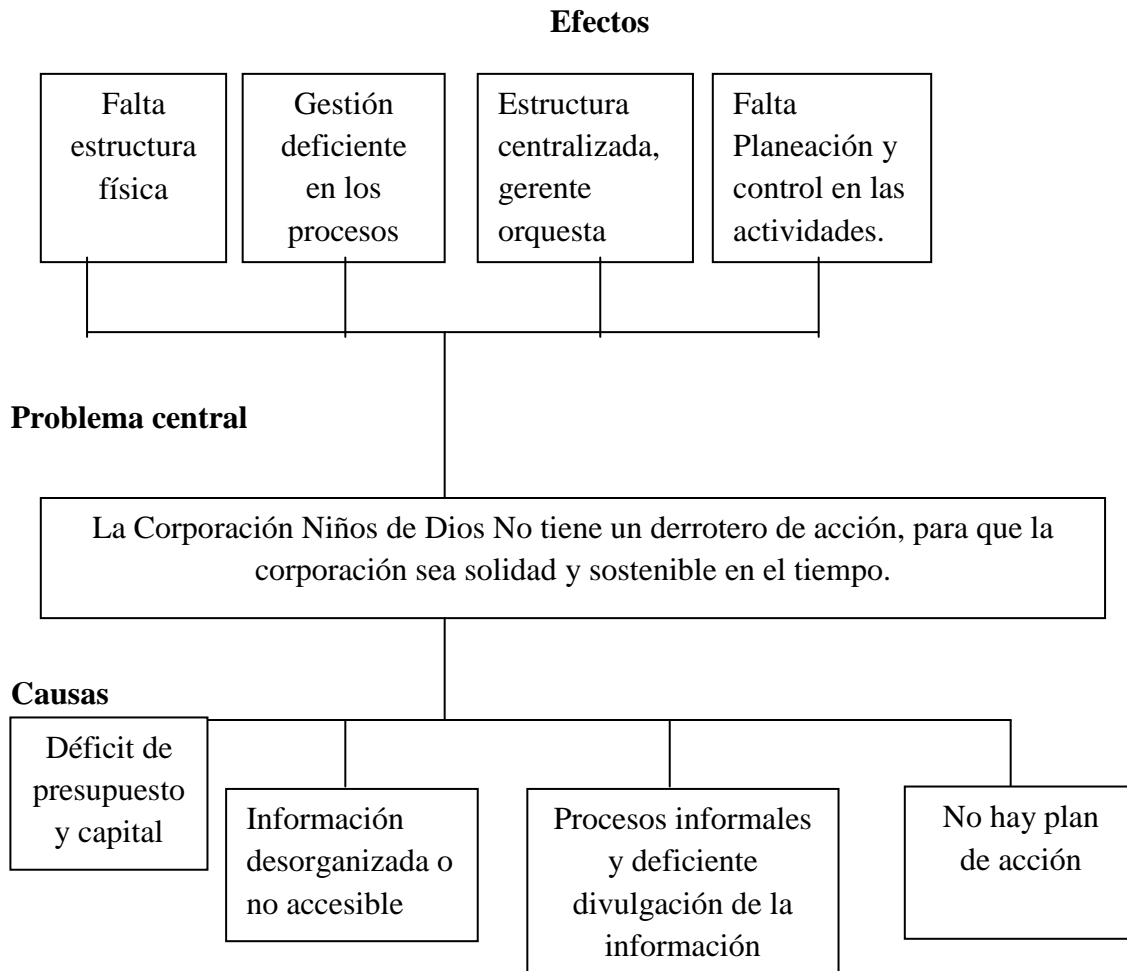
**Efectos**

Falta estructura física

Gestión deficiente en los procesos

Estructura centralizada, gerente orquesta

Falta Planeación y control en las actividades.

**Problema central**

La Corporación Niños de Dios No tiene un derrotero de acción, para que la corporación sea solidad y sostenible en el tiempo.

**Causas**

Déficit de presupuesto y capital

Información desorganizada o no accesible

Procesos informales y deficiente divulgación de la información

No hay plan de acción